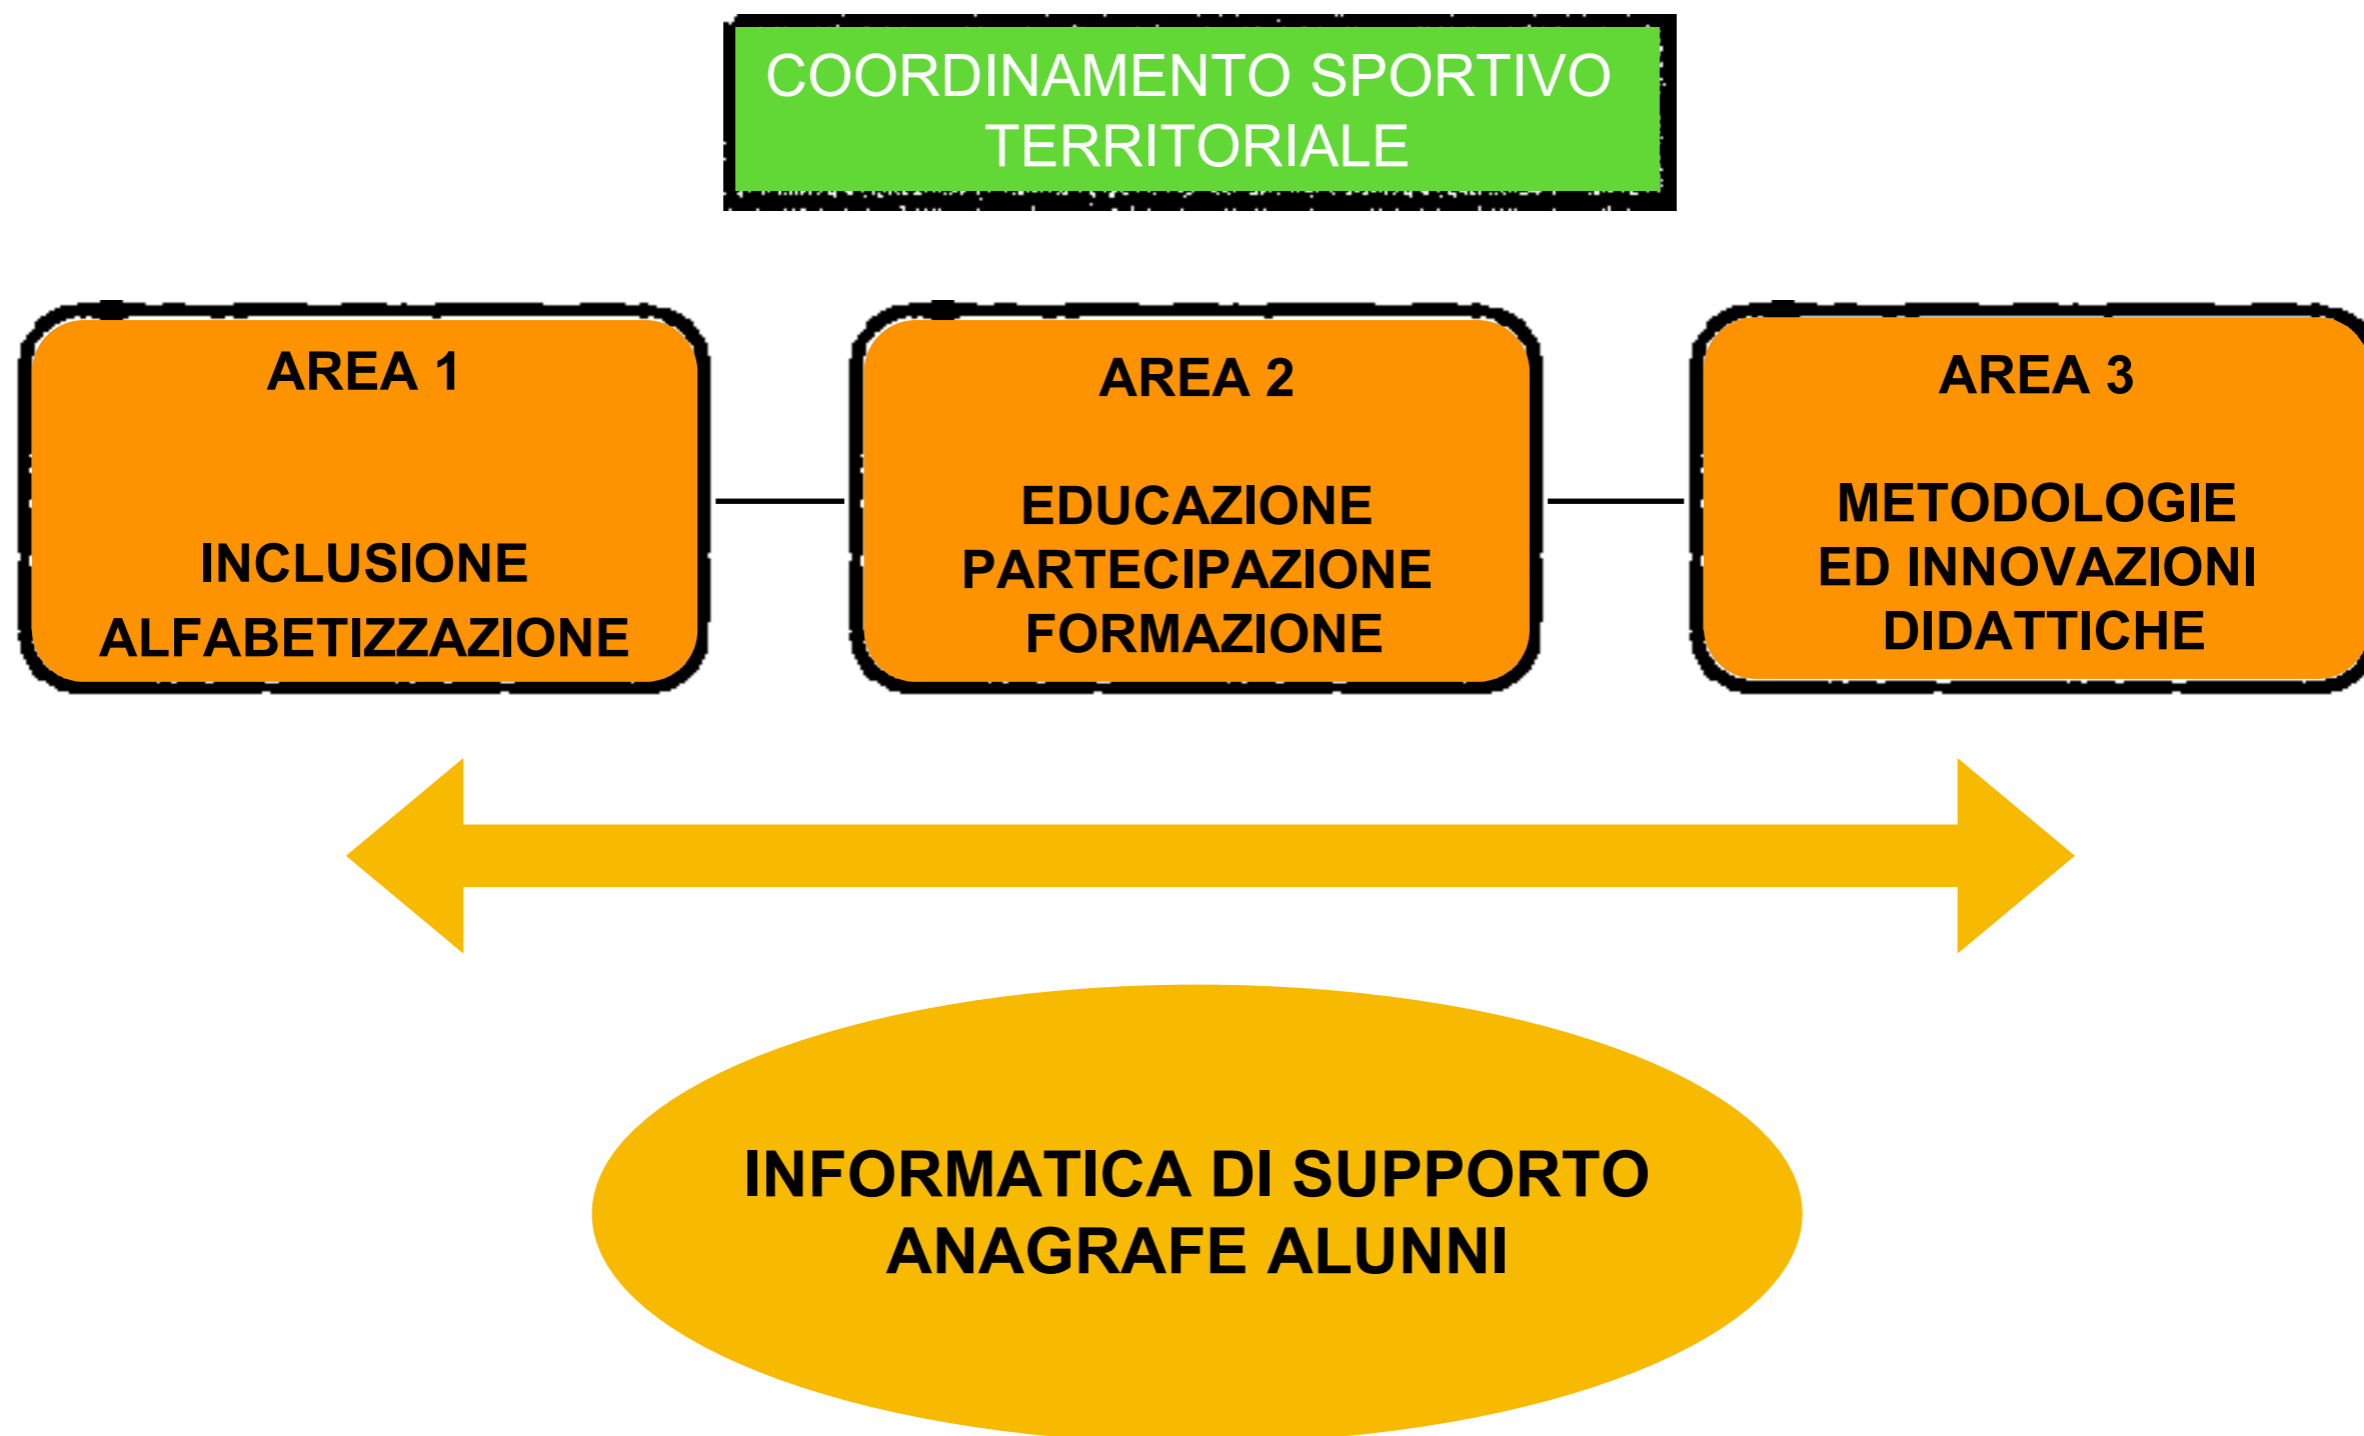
COORDINAMENTO SPORTIVO TERRITORIALE

AREA 1

INCLUSIONE
ALFABETIZZAZIONE

AREA 2

EDUCAZIONE
PARTECIPAZIONE
FORMAZIONE

AREA 3

METODOLOGIE
ED INNOVAZIONI
DIDATTICHE

INFORMATICA DI SUPPORTO
ANAGRAFE ALUNNI